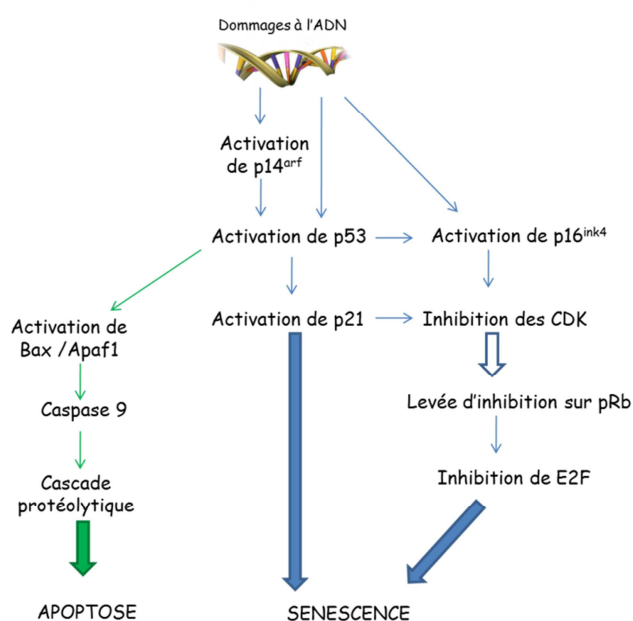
Dommages à l'ADN

Activation de p14$^{arf}$

Activation de p53

Activation de p16$^{ink4}$

Activation de Bax /Apaf1

Activation de p21

Inhibition des CDK

Caspase 9

Levée d'inhibition sur pRb

Cascade protéolytique

Inhibition de E2F

APOPTOSE

SENESCENCE